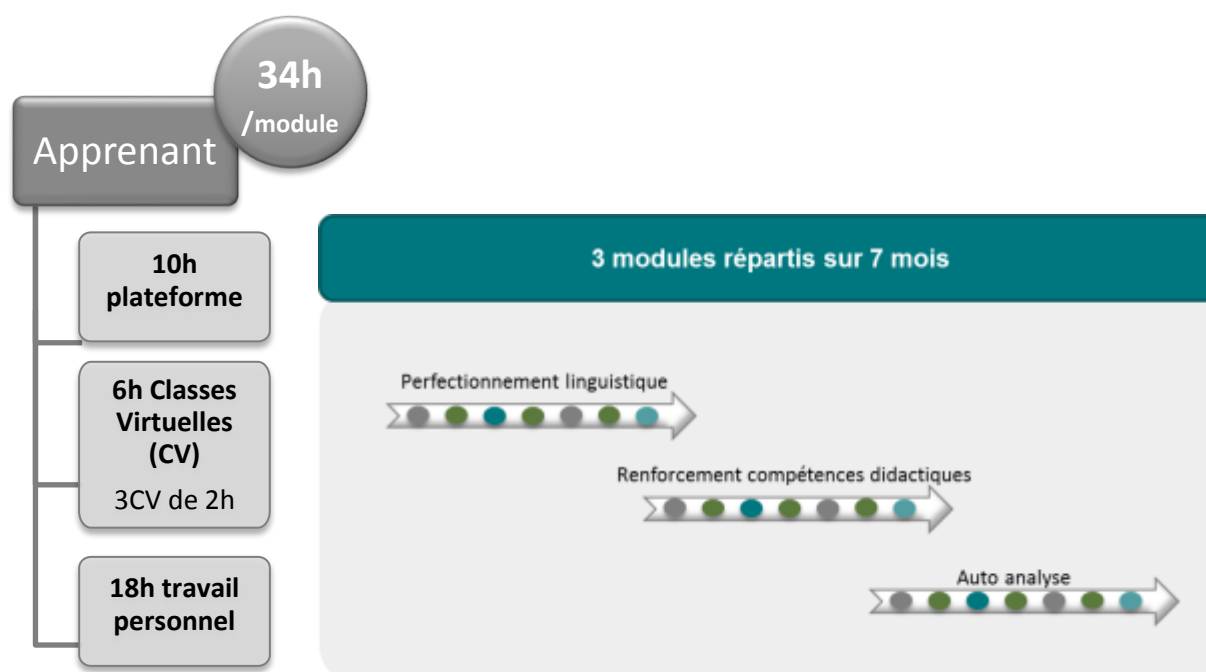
34h
/module

Apprenant

10h plateforme

6h Classes Virtuelles (CV)
3CV de 2h

18h travail personnel

3 modules répartis sur 7 mois

Perfectionnement linguistique

Renforcement compétences didactiques

Auto analyse